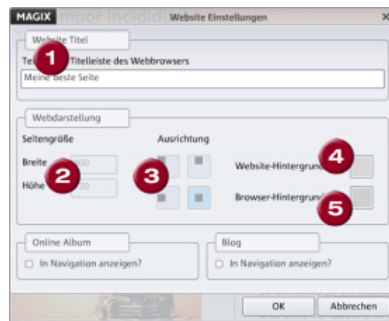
MAGIX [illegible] Website Einstellungen

Website Titel

1

Te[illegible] Titelleiste des Webbrowsers

Meine beste Seite

Webdarstellung

Seitengröße

Breite 2 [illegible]

Höhe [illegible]

Ausrichtung

3

4

Website-Hintergrun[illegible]

5

Browser-Hintergrun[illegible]

Online Album

In Navigation anzeigen?

Blog

In Navigation anzeigen?

OK

Abbrechen